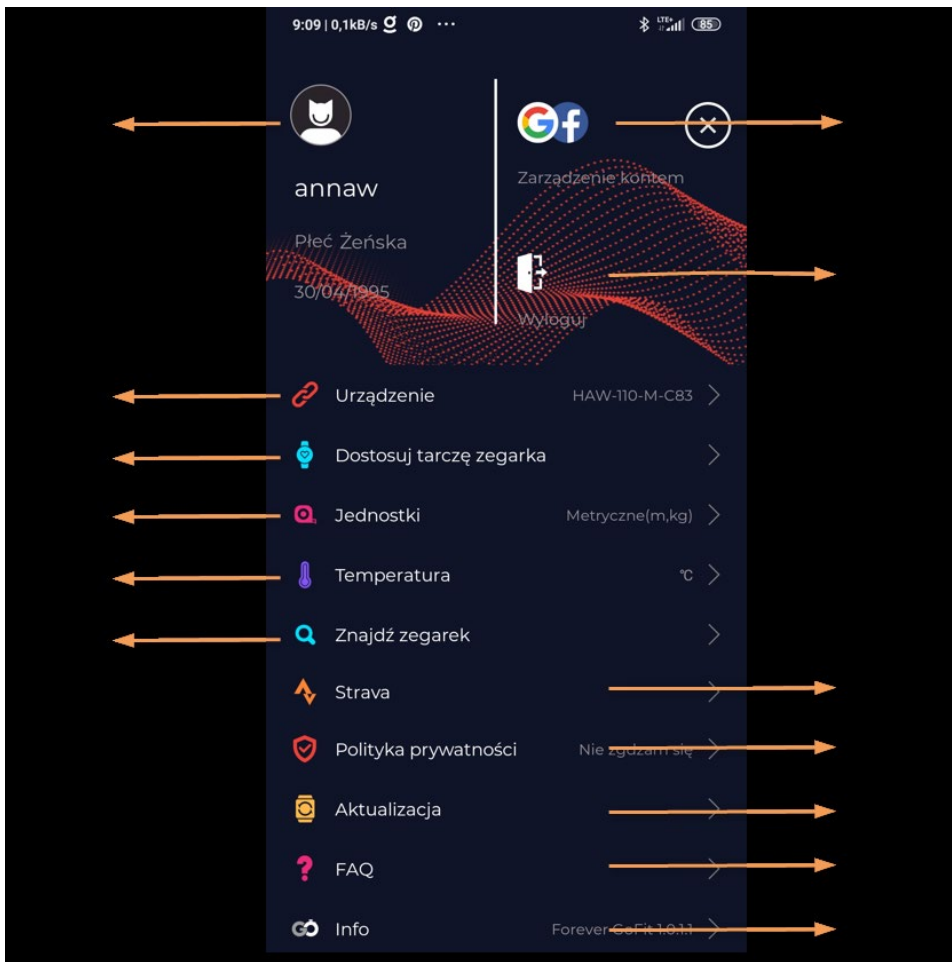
9:09 | 0,1kB/s ···

85

annaw

Płeć Żeńska

30/04/1995

Zarządzenie kontem

Wyloguj

Urządzenie HAW-110-M-C83

Dostosuj tarczę zegarka

Jednostki Metryczne(m,kg)

Temperatura ℃

Znajdź zegarek

Strava

Polityka prywatności Nie zgdzam się

Aktualizacja

FAQ

Info Forever GoFit 1.0.1.1